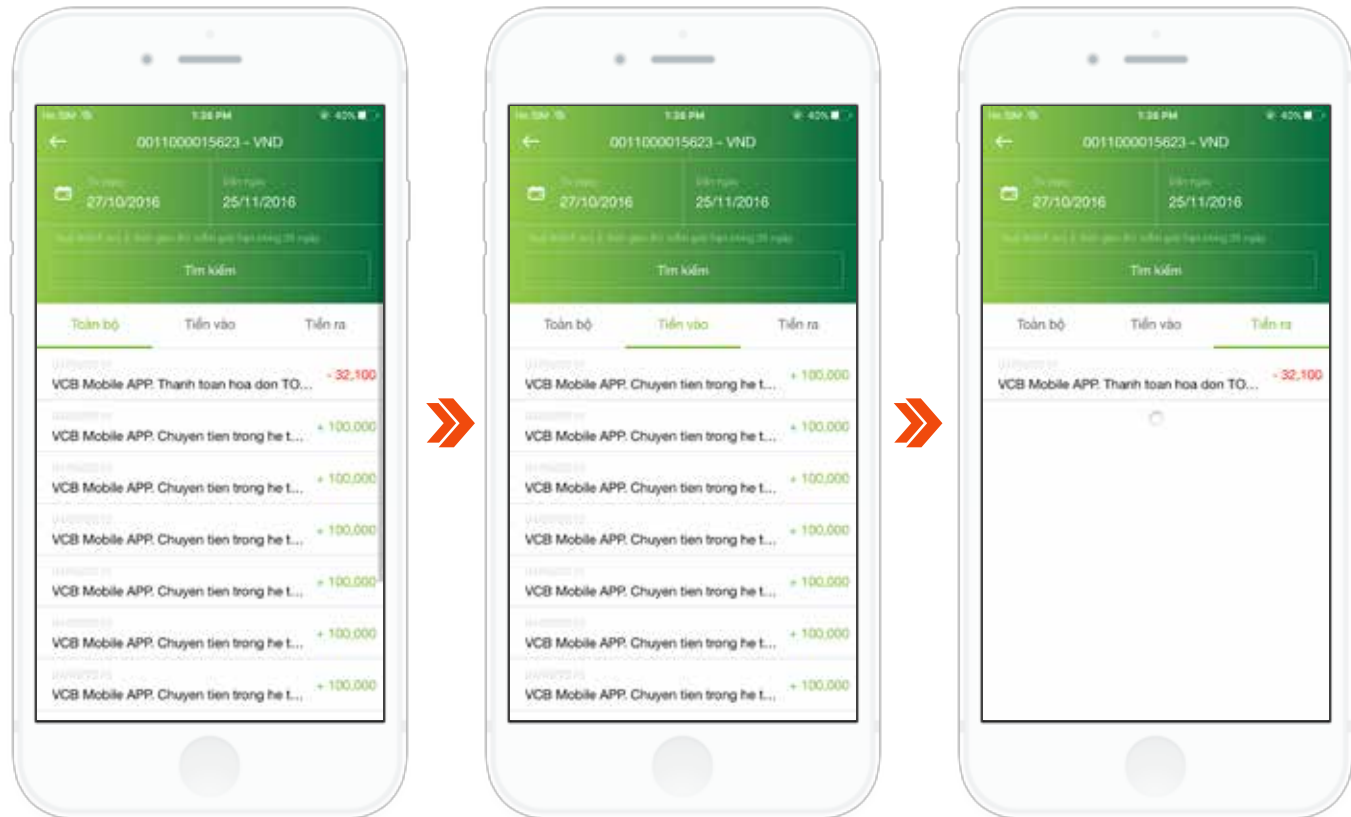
No SIM 1:26 PM 40%
0011000015623 - VND
Từ ngày
27/10/2016
Đến ngày
25/11/2016
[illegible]
Tìm kiếm
Toàn bộ
Tiền vào
Tiền ra
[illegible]
VCB Mobile APP. Thanh toan hoa don TO...
- 32,100
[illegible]
VCB Mobile APP. Chuyen tien trong he t...
+ 100,000
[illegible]
VCB Mobile APP. Chuyen tien trong he t...
+ 100,000
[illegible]
VCB Mobile APP. Chuyen tien trong he t...
+ 100,000
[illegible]
VCB Mobile APP. Chuyen tien trong he t...
+ 100,000
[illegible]
VCB Mobile APP. Chuyen tien trong he t...
+ 100,000
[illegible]
VCB Mobile APP. Chuyen tien trong he t...
+ 100,000

No SIM 1:26 PM 40%
0011000015623 - VND
Từ ngày
27/10/2016
Đến ngày
25/11/2016
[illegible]
Tìm kiếm
Toàn bộ
Tiền vào
Tiền ra
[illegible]
VCB Mobile APP. Chuyen tien trong he t...
+ 100,000
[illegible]
VCB Mobile APP. Chuyen tien trong he t...
+ 100,000
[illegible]
VCB Mobile APP. Chuyen tien trong he t...
+ 100,000
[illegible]
VCB Mobile APP. Chuyen tien trong he t...
+ 100,000
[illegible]
VCB Mobile APP. Chuyen tien trong he t...
+ 100,000
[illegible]
VCB Mobile APP. Chuyen tien trong he t...
+ 100,000
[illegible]
VCB Mobile APP. Chuyen tien trong he t...
+ 100,000

No SIM 1:26 PM 40%
0011000015623 - VND
Từ ngày
27/10/2016
Đến ngày
25/11/2016
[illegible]
Tìm kiếm
Toàn bộ
Tiền vào
Tiền ra
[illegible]
VCB Mobile APP. Thanh toan hoa don TO...
- 32,100